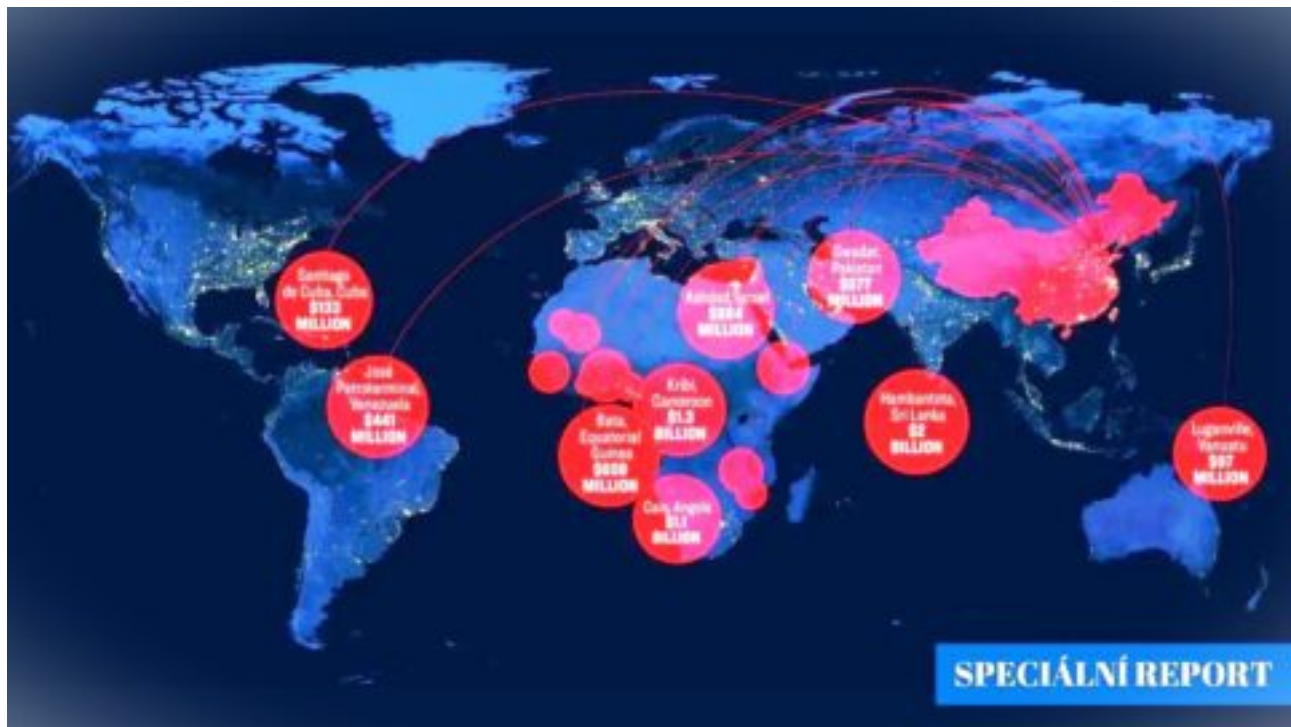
Santiago de Cuba, Cuba $133 MILLION

José Petrokemonal, Venezuela $441 MILLION

Ashdod, Israel $884 MILLION

Gwadar, Pakistan $577 MILLION

Kribi, Cameroon $1.3 BILLION

Bata, Equatorial Guinea $609 MILLION

Caio, Angola $1.1 BILLION

Hambantota, Sri Lanka $2 BILLION

Luganville, Vanuatu $97 MILLION

SPECIÁLNÍ REPORT